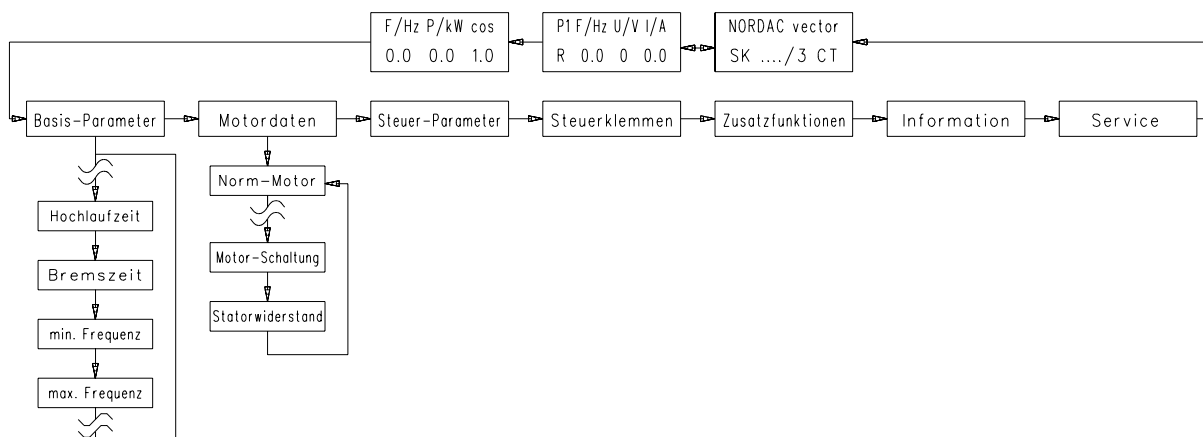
F/Hz P/kW cos
0.0 0.0 1.0

P1 F/Hz U/V I/A
R 0.0 0 0.0

NORDAC vector
SK ..../3 CT

Basis-Parameter

Motordaten

Steuer-Parameter

Steuerklemmen

Zusatzfunktionen

Information

Service

Hochlaufzeit

Bremszeit

min. Frequenz

max. Frequenz

Norm-Motor

Motor-Schaltung

Statorwiderstand